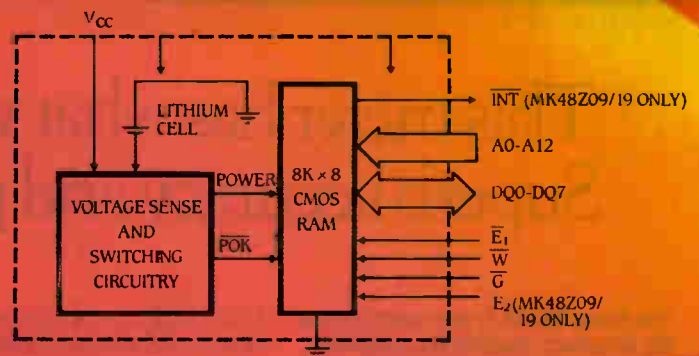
$V_{CC}$

LITHIUM CELL

VOLTAGE SENSE AND SWITCHING CIRCUITRY

POWER

$\overline{POK}$

8K × 8 CMOS RAM

$\overline{INT}$ (MK48Z09/19 ONLY)

A0-A12

DQ0-DQ7

$\overline{E}_1$

$\overline{W}$

$\overline{G}$

$E_2$ (MK48Z09/19 ONLY)